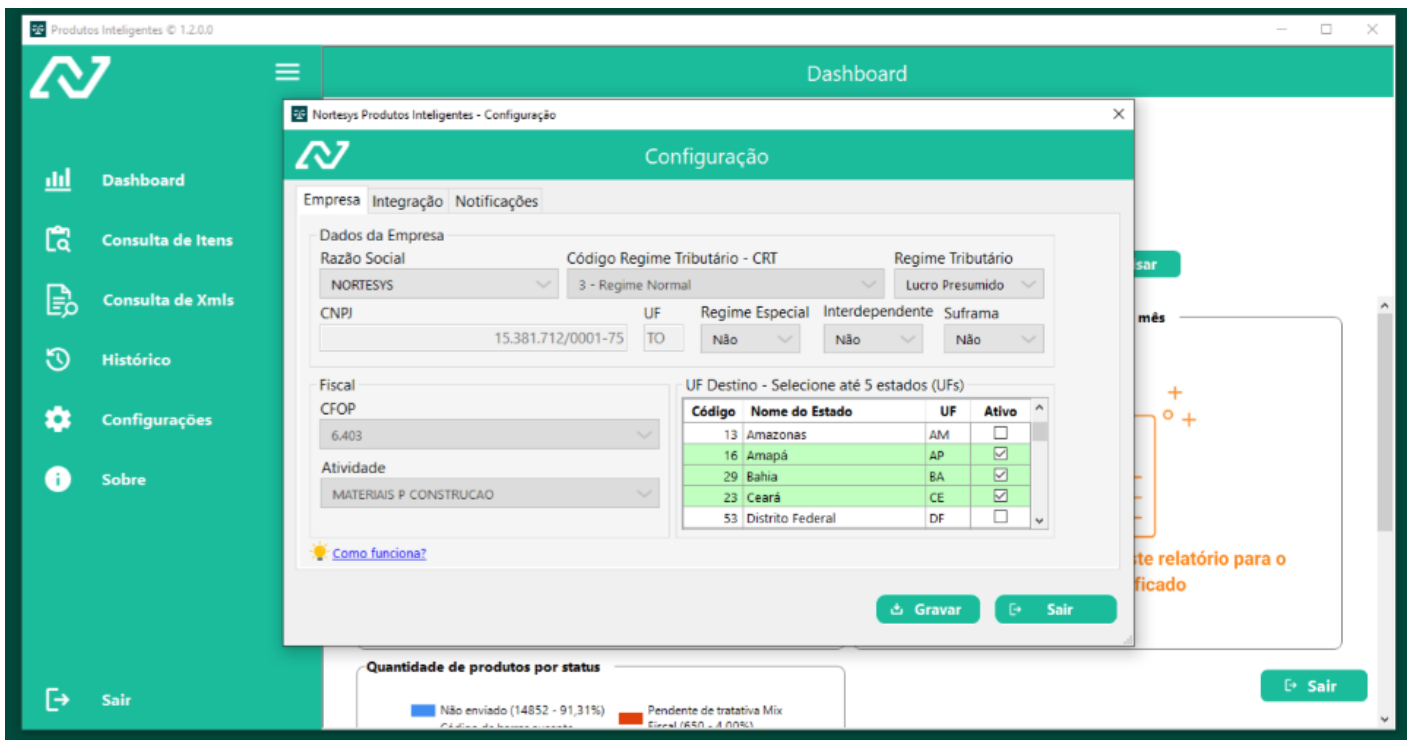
Produtos Inteligentes © 1.2.0.0

Dashboard

Dashboard
Consulta de Itens
Consulta de Xmls
Histórico
Configurações
Sobre

Sair

Nortesys Produtos Inteligentes - Configuração

Configuração

Empresa | Integração | Notificações

Dados da Empresa
Razão Social
NORTESYS
Código Regime Tributário - CRT
3 - Regime Normal
Regime Tributário
Lucro Presumido
CNPJ
15.381.712/0001-75
UF
TO
Regime Especial
Não
Interdependente
Não
Suframa
Não

Fiscal
CFOP
6.403
Atividade
MATERIAIS P CONSTRUCAO

UF Destino - Selecione até 5 estados (UFs)

| Código | Nome do Estado | UF | Ativo |
|---|---|---|---|
| 13 | Amazonas | AM | ☐ |
| 16 | Amapá | AP | ☑ |
| 29 | Bahia | BA | ☑ |
| 23 | Ceará | CE | ☑ |
| 53 | Distrito Federal | DF | ☐ |

Como funciona?

Gravar
Sair

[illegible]sar
mês
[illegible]ste relatório para o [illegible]ficado

Quantidade de produtos por status
Não enviado (14852 - 91,31%)
Pendente de tratativa Mix Fiscal (650 - 4,00%)

Sair